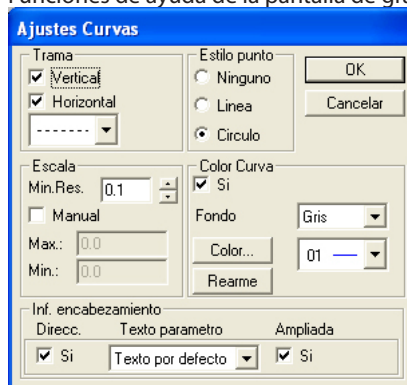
Funciones de ayuda de la pantalla de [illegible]

Ajustes Curvas

Trama
Vertical
Horizontal

Estilo punto
Ninguno
Linea
Circulo

OK
Cancelar

Escala
Min.Res. 0.1
Manual
Max.: 0.0
Min.: 0.0

Color Curva
Si
Fondo Gris
Color...
01
Rearme

Inf. encabezamiento
Direcc. Texto parametro Ampliada
Si Texto por defecto Si